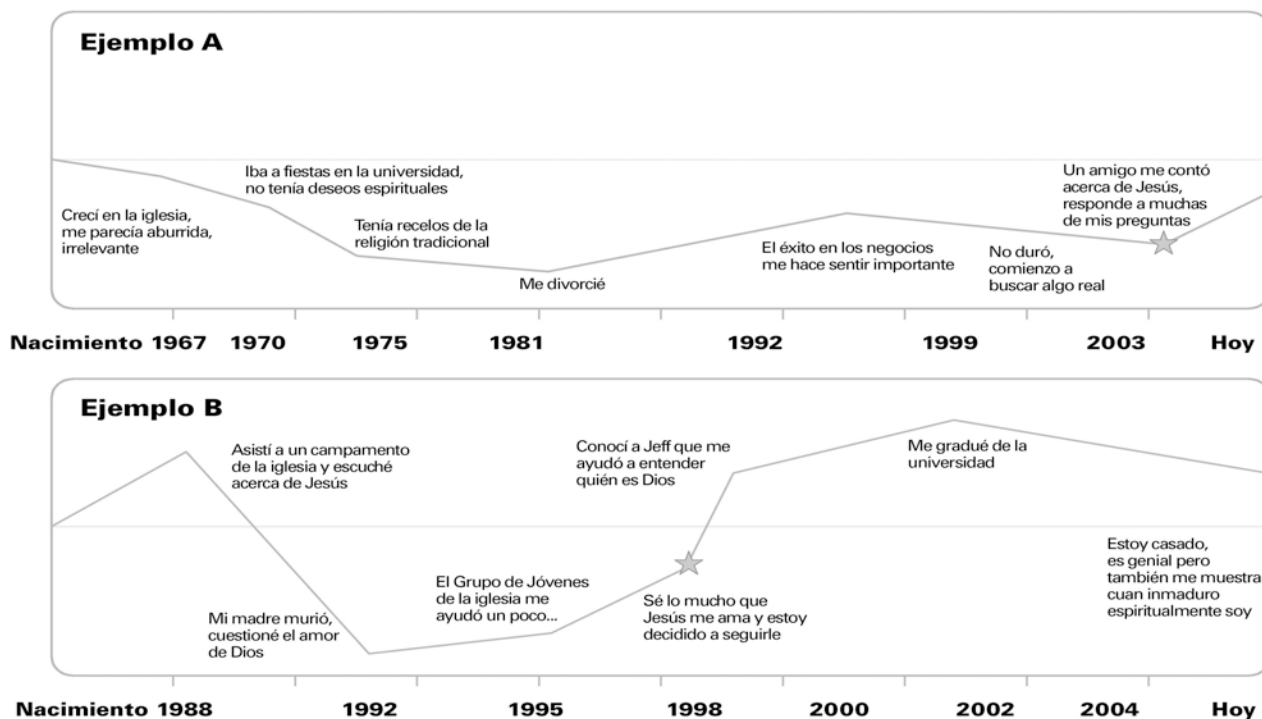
Ejemplo A

Crecí en la iglesia, me parecía aburrida, irrelevante

Iba a fiestas en la universidad, no tenía deseos espirituales

Tenía recelos de la religión tradicional

Me divorcié

El éxito en los negocios me hace sentir importante

No duró, comienzo a buscar algo real

Un amigo me contó acerca de Jesús, responde a muchas de mis preguntas

Nacimiento 1967 1970 1975 1981 1992 1999 2003 Hoy

Ejemplo B

Asistí a un campamento de la iglesia y escuché acerca de Jesús

Mi madre murió, cuestioné el amor de Dios

El Grupo de Jóvenes de la iglesia me ayudó un poco...

Conocí a Jeff que me ayudó a entender quién es Dios

Sé lo mucho que Jesús me ama y estoy decidido a seguirle

Me gradué de la universidad

Estoy casado, es genial pero también me muestra cuan inmaduro espiritualmente soy

Nacimiento 1988 1992 1995 1998 2000 2002 2004 Hoy